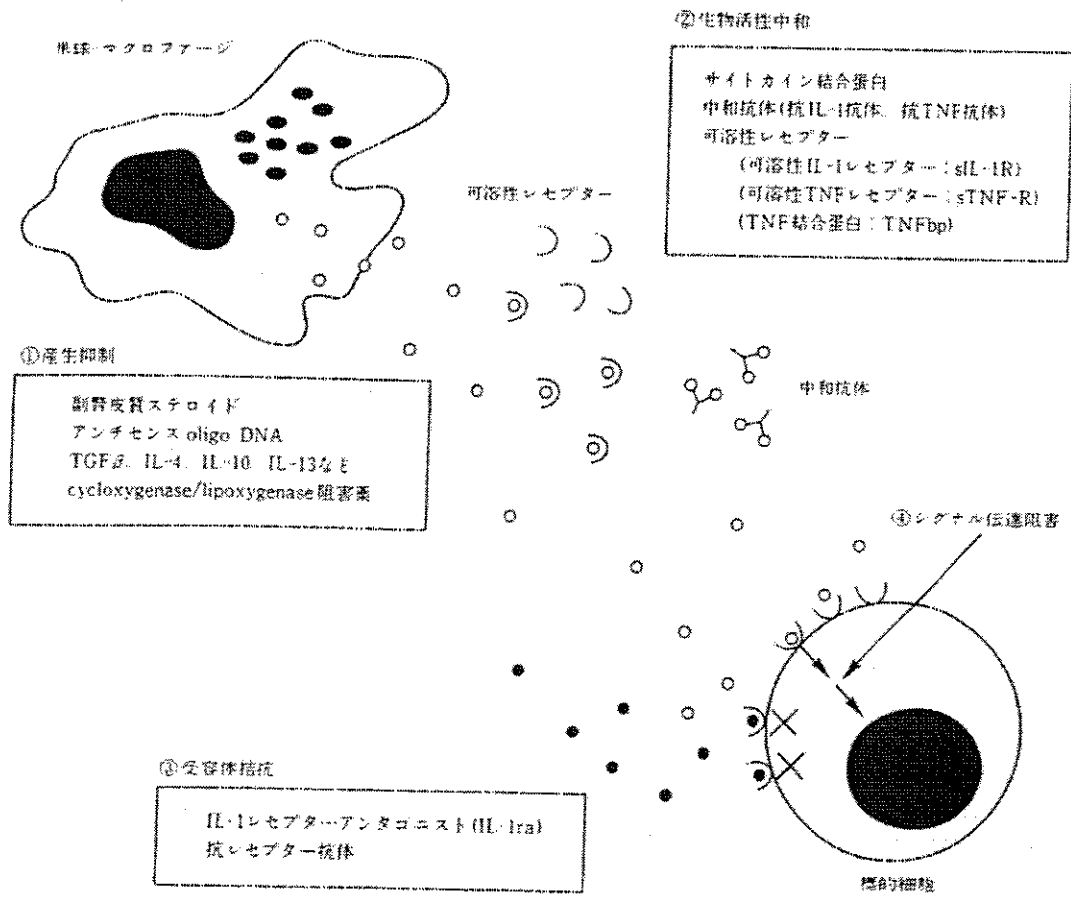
単球・マクロファージ

②生物活性中和

サイトカイン結合蛋白
中和抗体(抗IL-1抗体、抗TNF抗体)
可溶性レセプター
(可溶性IL-1レセプター：sIL-1R)
(可溶性TNFレセプター：sTNF-R)
(TNF結合蛋白：TNFbp)

可溶性レセプター

①産生抑制

副腎皮質ステロイド
アンチセンス oligo DNA
TGFβ、IL-4、IL-10、IL-13など
cycloxygenase/lipoxygenase阻害薬

中和抗体

④シグナル伝達阻害

③受容体拮抗

IL-1レセプターアンタゴニスト(IL-1ra)
抗レセプター抗体

標的細胞